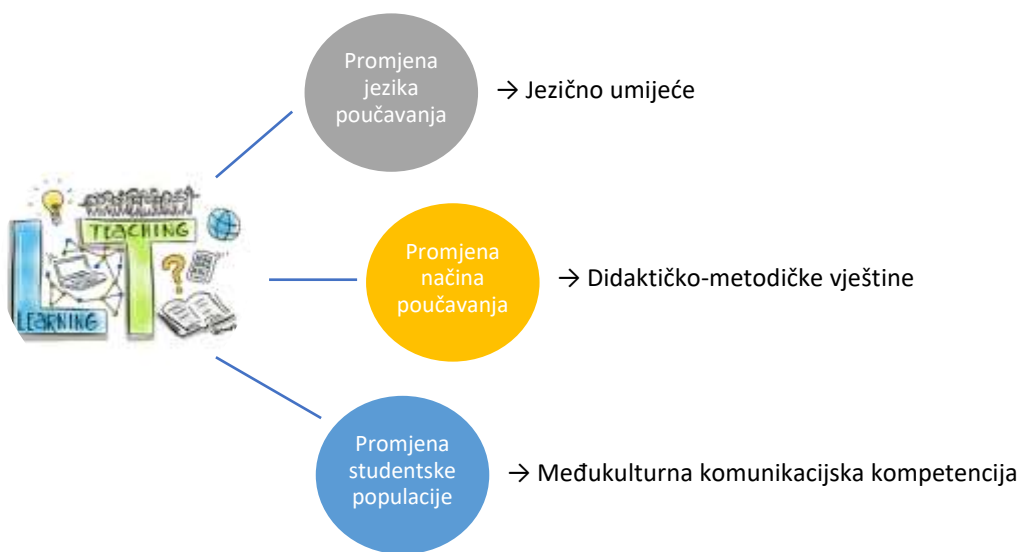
TEACHING

LEARNING

Promjena jezika poučavanja

→ Jezično umijeće

Promjena načina poučavanja

→ Didaktičko-metodičke vještine

Promjena studentske populacije

→ Međukulturna komunikacijska kompetencija